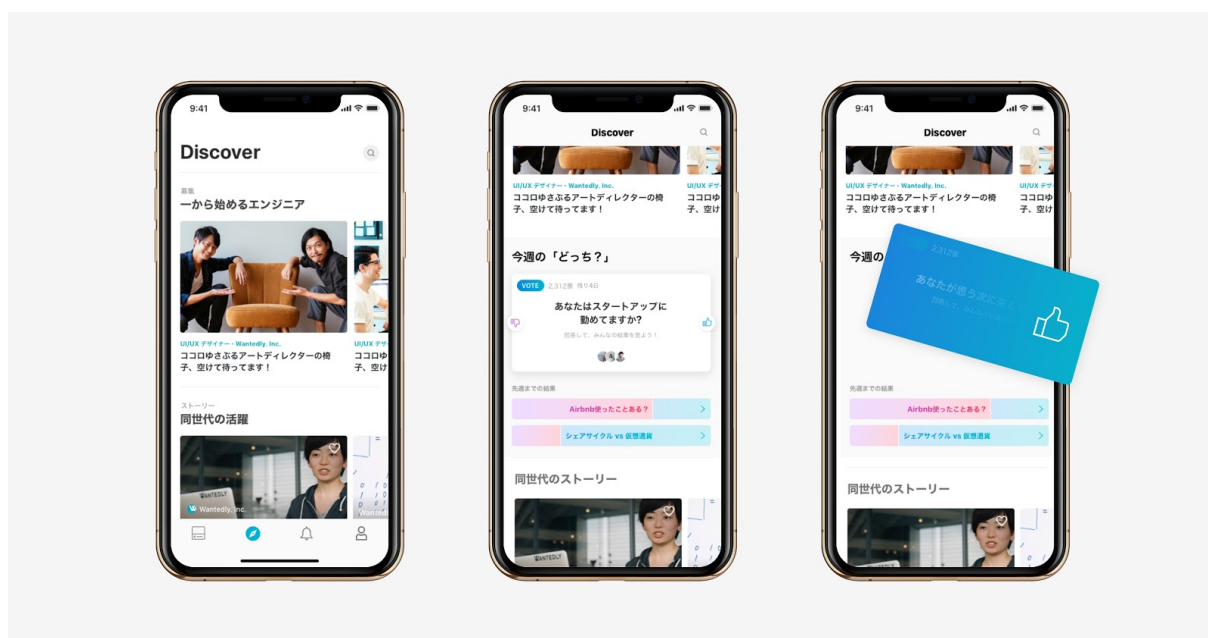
9:41

Discover

募集
一から始めるエンジニア

UI/UX デザイナー・Wantedly, Inc.
ココロゆさぶるアートディレクターの椅子、空けて待ってます！

UI/UX
ココロ
子、空

ストーリー
同世代の活躍

Wantedly, Inc.

Wante

9:41

Discover

UI/UX デザイナー・Wantedly, Inc.
ココロゆさぶるアートディレクターの椅子、空けて待ってます！

UI/UX
ココロ
子、空

今週の「どっち？」

VOTE 2,312票 残り4日

あなたはスタートアップに勤めてますか？

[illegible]

先週までの結果

Airbnb使ったことある？

シェアサイクル vs 仮想通貨

同世代のストーリー

9:41

Discover

UI/UX デザイナー・Wantedly, Inc.
ココロゆさぶるアートディレクターの椅子、空けて待ってます！

UI/UX
ココロ
子、空

今週

2,312票

あなたが思う次に来る

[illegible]

先週までの結果

Airbnb使ったことある？

シェアサイクル vs 仮想通貨

同世代のストーリー